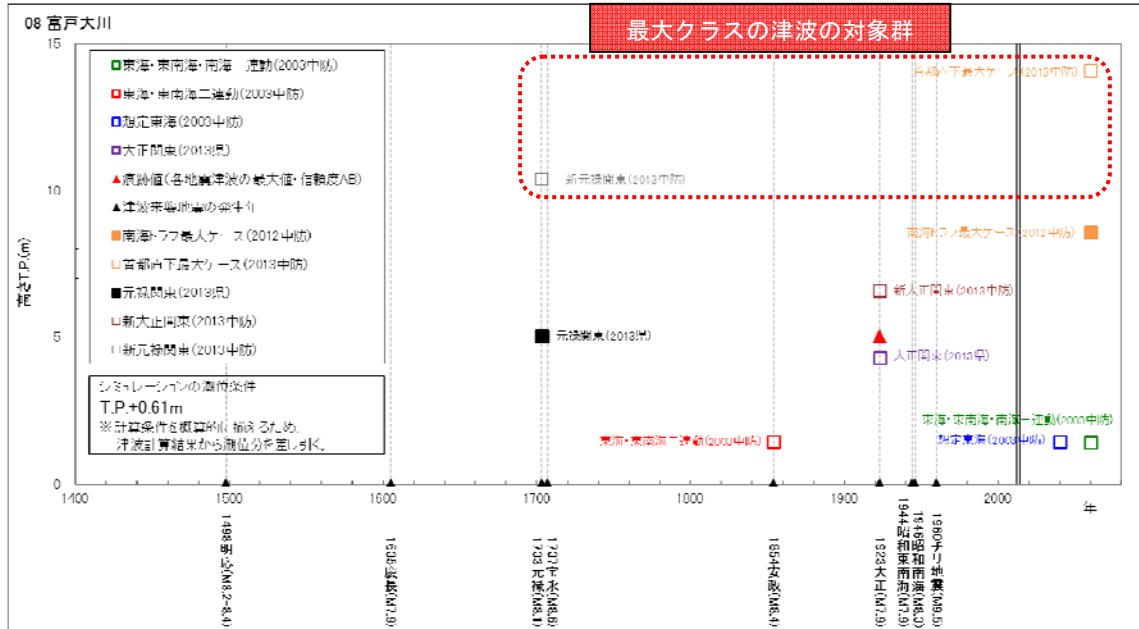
08 富戸大川

最大クラスの津波の対象群

15
10
5
0

高さT.P.(m)

□東海・東南海・南海三連動(2003中防)
□東海・東南海二連動(2003中防)
□想定東海(2003中防)
□大正関東(2013県)
▲痕跡値(各地震津波の最大値・信頼度A,B)
▲津波来襲時期の発生年
■南海トラフ最大ケース(2012中防)
□首都直下最大ケース(2013中防)
■元禄関東(2013県)
□新大正関東(2013中防)
□新元禄関東(2013中防)

シミュレーションの潮位条件
T.P.+0.61m
※計算条件を概算的に揃えるため、津波計算結果から潮位分を差し引く。

首都直下最大ケース(2013中防)
新元禄関東(2013中防)
南海トラフ最大ケース(2012中防)
新大正関東(2013中防)
元禄関東(2013県)
大正関東(2013県)
東海・東南海・南海三連動(2003中防)
東海・東南海二連動(2003中防)
想定東海(2003中防)

1400 1500 1600 1700 1800 1900 2000 年

1498明応(M8.2~8.4)
1605慶長(M7.9)
1703元禄(M8.1)
1707宝永(M8.6)
1854安政(M8.4)
1923大正(M7.9)
1944昭和東南海(M7.9)
1946昭和南海(M8.0)
1960チリ地震(M9.5)